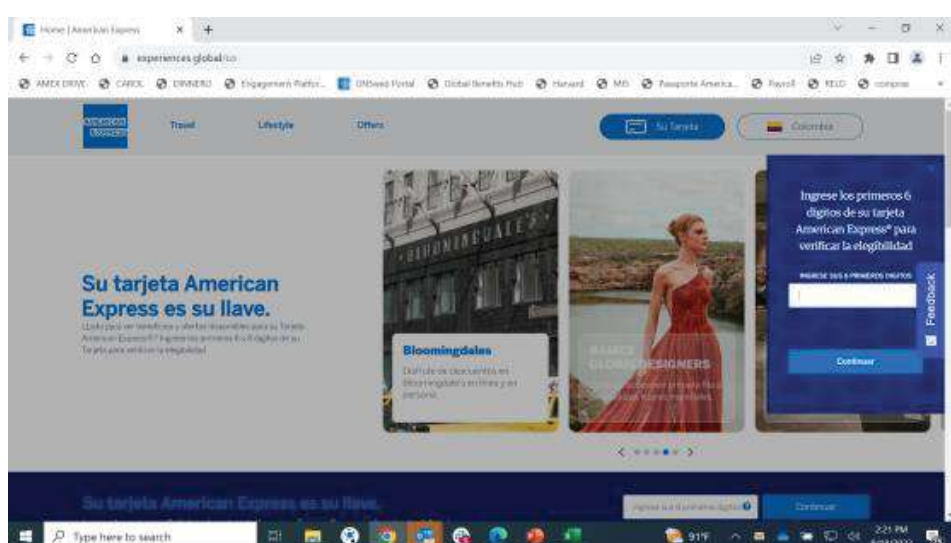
Home | American Express

experiences.global/co

AMEX DRIVE CAROL DINNERO Engagement Platfor... ONEweb Portal Global Benefits Hub Harvard MIS Pasaporte America... Payroll RELO compras

AMERICAN EXPRESS

Travel Lifestyle Offers

Su Tarjeta

Colombia

Su tarjeta American Express es su llave.

¿Listo para ver beneficios y ofertas disponibles para su Tarjeta American Express®? Ingrese los primeros 6 a 8 dígitos de su Tarjeta para verificar la elegibilidad

BLOOMINGDALE'S

Bloomingdales

Disfrute de descuentos en Bloomingdale's en línea y en persona.

BASICS GLOBAL DESIGNERS

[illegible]

Ingrese los primeros 6 dígitos de su tarjeta American Express® para verificar la elegibilidad

INGRESE SUS 6 PRIMEROS DÍGITOS

Continuar

Feedback

Su tarjeta American Express es su llave.

Ingrese sus 6 primeros dígitos

Continuar

Type here to search

91°F

2:21 PM